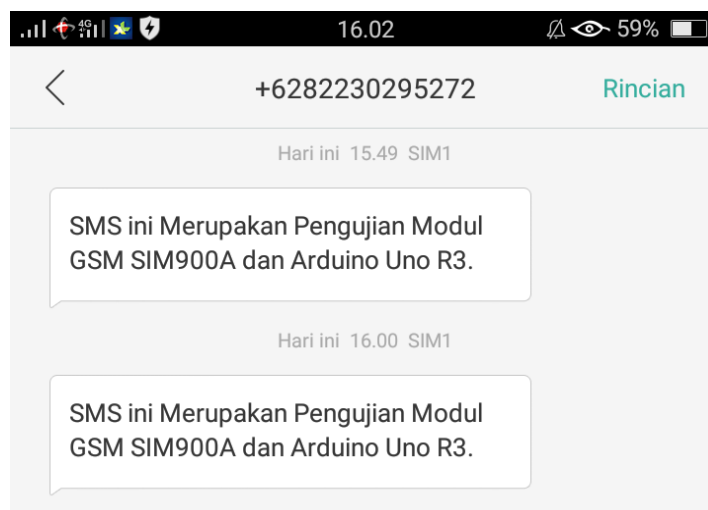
4G 16.02 59%

+6282230295272 Rincian

Hari ini 15.49 SIM1

SMS ini Merupakan Pengujian Modul GSM SIM900A dan Arduino Uno R3.

Hari ini 16.00 SIM1

SMS ini Merupakan Pengujian Modul GSM SIM900A dan Arduino Uno R3.